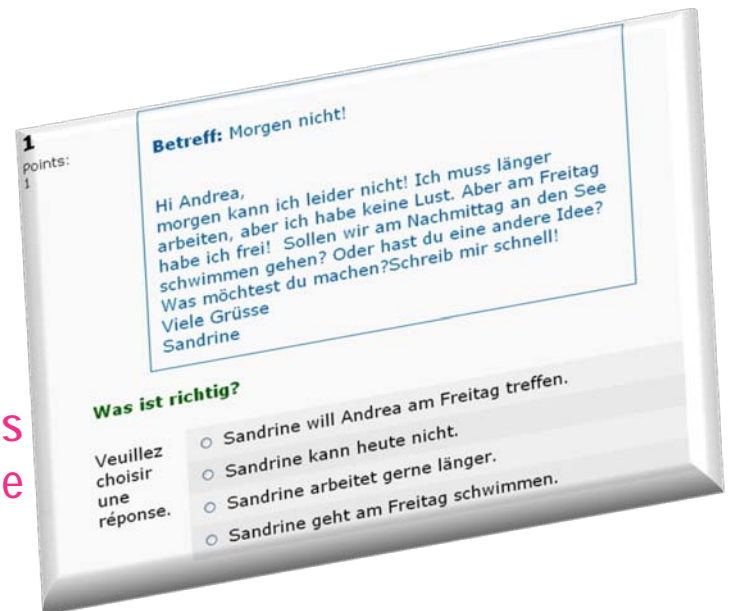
1
Points:
1

Betreff: Morgen nicht!

Hi Andrea,
morgen kann ich leider nicht! Ich muss länger arbeiten, aber ich habe keine Lust. Aber am Freitag habe ich frei! Sollen wir am Nachmittag an den See schwimmen gehen? Oder hast du eine andere Idee? Was möchtest du machen?Schreib mir schnell!
Viele Grüsse
Sandrine

Was ist richtig?

Veuillez choisir une réponse.

○ Sandrine will Andrea am Freitag treffen.
○ Sandrine kann heute nicht.
○ Sandrine arbeitet gerne länger.
○ Sandrine geht am Freitag schwimmen.

s
e